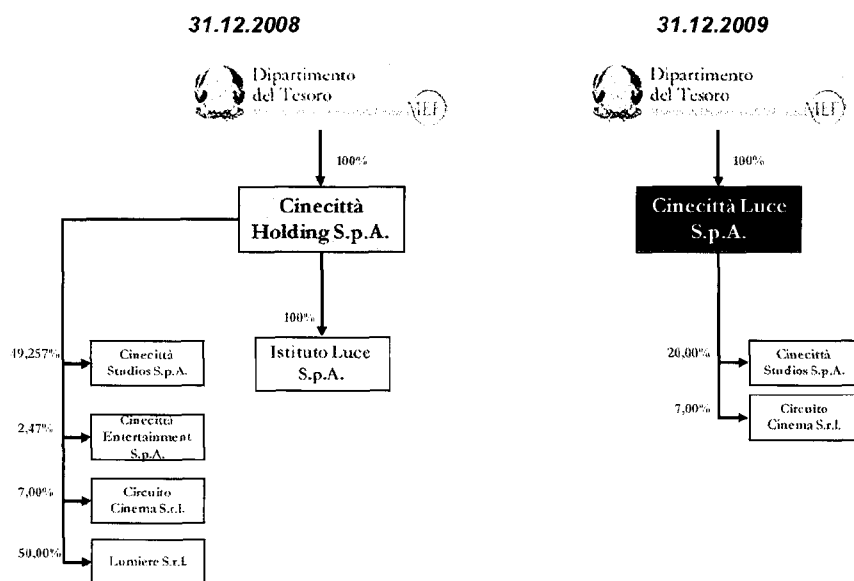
31.12.2008

Dipartimento del Tesoro

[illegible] MEF

100%

Cinecittà Holding S.p.A.

100%

Istituto Luce S.p.A.

49,257%

Cinecittà Studios S.p.A.

2,47%

Cinecittà Entertainment S.p.A.

7,00%

Circuito Cinema S.r.l.

50,00%

Lumiere S.r.l.

31.12.2009

Dipartimento del Tesoro

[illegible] MEF

100%

Cinecittà Luce S.p.A.

20,00%

Cinecittà Studios S.p.A.

7,00%

Circuito Cinema S.r.l.